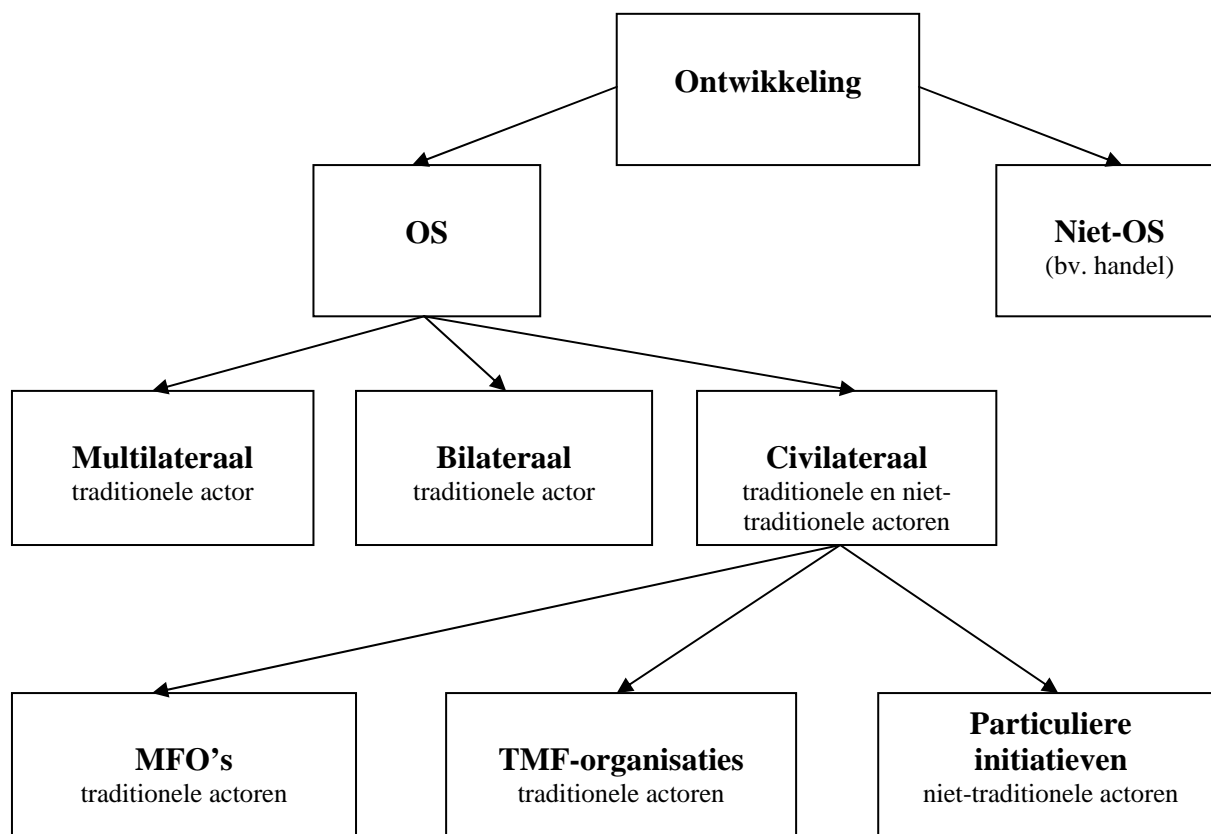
Ontwikkeling

OS

Niet-OS
(bv. handel)

Multilateraal
traditionele actor

Bilateraal
traditionele actor

Civilateraal
traditionele en niet-traditionele actoren

MFO's
traditionele actoren

TMF-organisaties
traditionele actoren

Particuliere initiatieven
niet-traditionele actoren